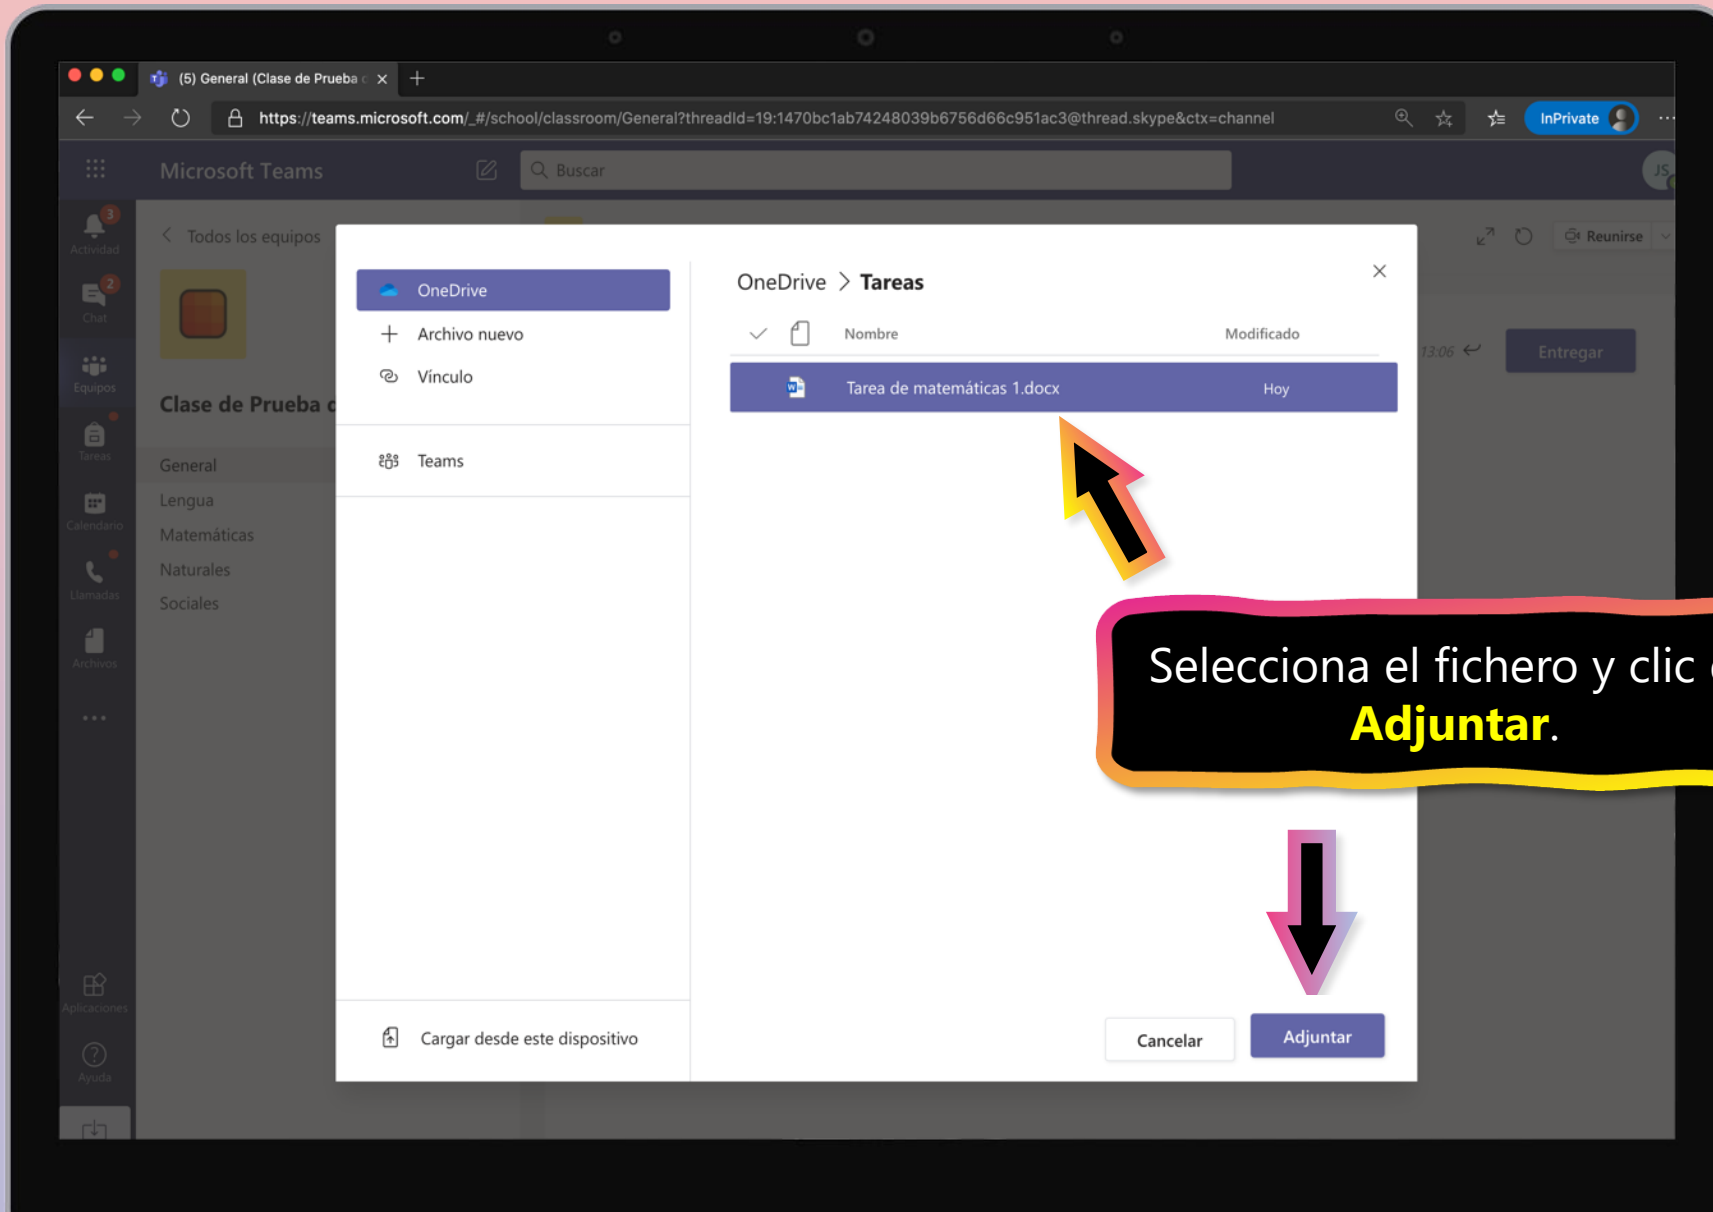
(5) General (Clase de Prueba c ×
+
https://teams.microsoft.com/_#/school/classroom/General?threadId=19:1470bc1ab74248039b6756d66c951ac3@thread.skype&ctx=channel
InPrivate
Microsoft Teams
Buscar
JS
3
Actividad
2
Chat
Equipos
Tareas
Calendario
Llamadas
Archivos
...
Aplicaciones
Ayuda
< Todos los equipos
Clase de Prueba c
General
Lengua
Matemáticas
Naturales
Sociales
Reunirse
13:06
Entregar

OneDrive
+ Archivo nuevo
Vínculo
Teams
Cargar desde este dispositivo

OneDrive > Tareas
×
| | Nombre | Modificado |
|---|---|---|
| | Tarea de matemáticas 1.docx | Hoy |

Cancelar
Adjuntar

Selecciona el fichero y clic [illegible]
Adjuntar.